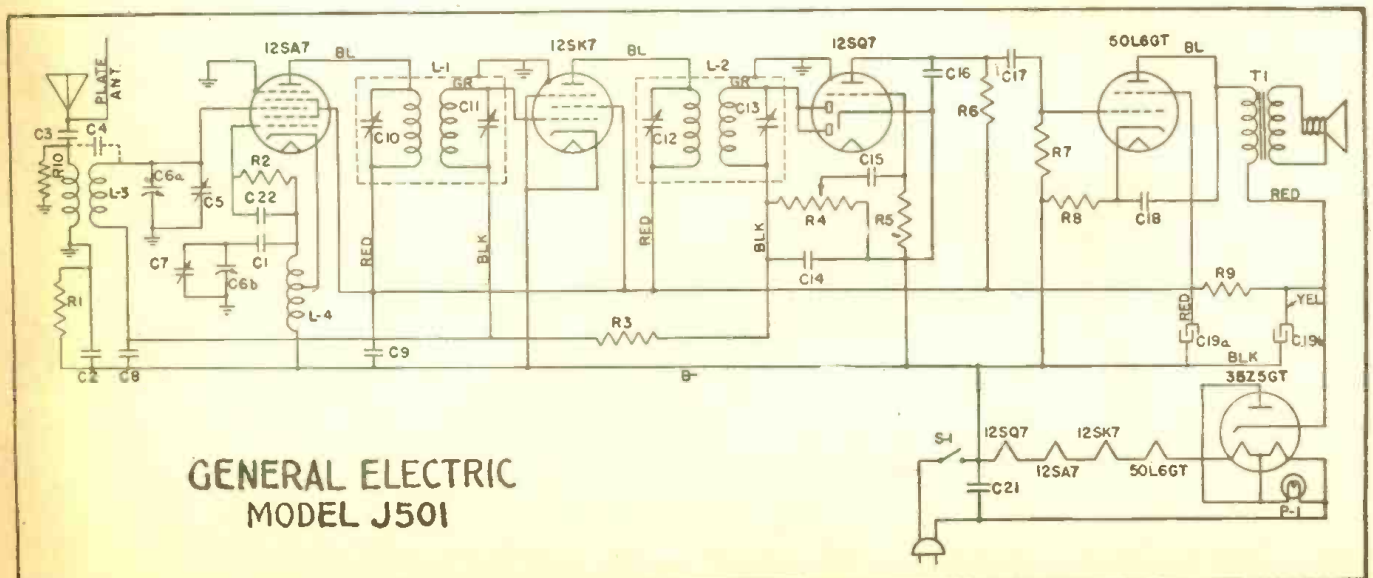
PLATE ANT.

12SA7
BL
L-1
GR
12SK7
BL
L-2
GR
12SQ7
C16
C17
50L6GT
BL
T1

C3
C4
R10
L-3
C6a
C5
R2
C22
C1
C7
C6b
L-4
R1
C2
C8
C10
C11
RED
BLK
C9
R3
C12
C13
RED
BLK
C15
R4
R5
C14
R6
R7
R8
C18
RED
R9
YEL
RED
C19a
BLK
C19b
B-
35Z5GT

S-1
12SQ7
12SA7
12SK7
50L6GT
C21
P-1

GENERAL ELECTRIC
MODEL J501